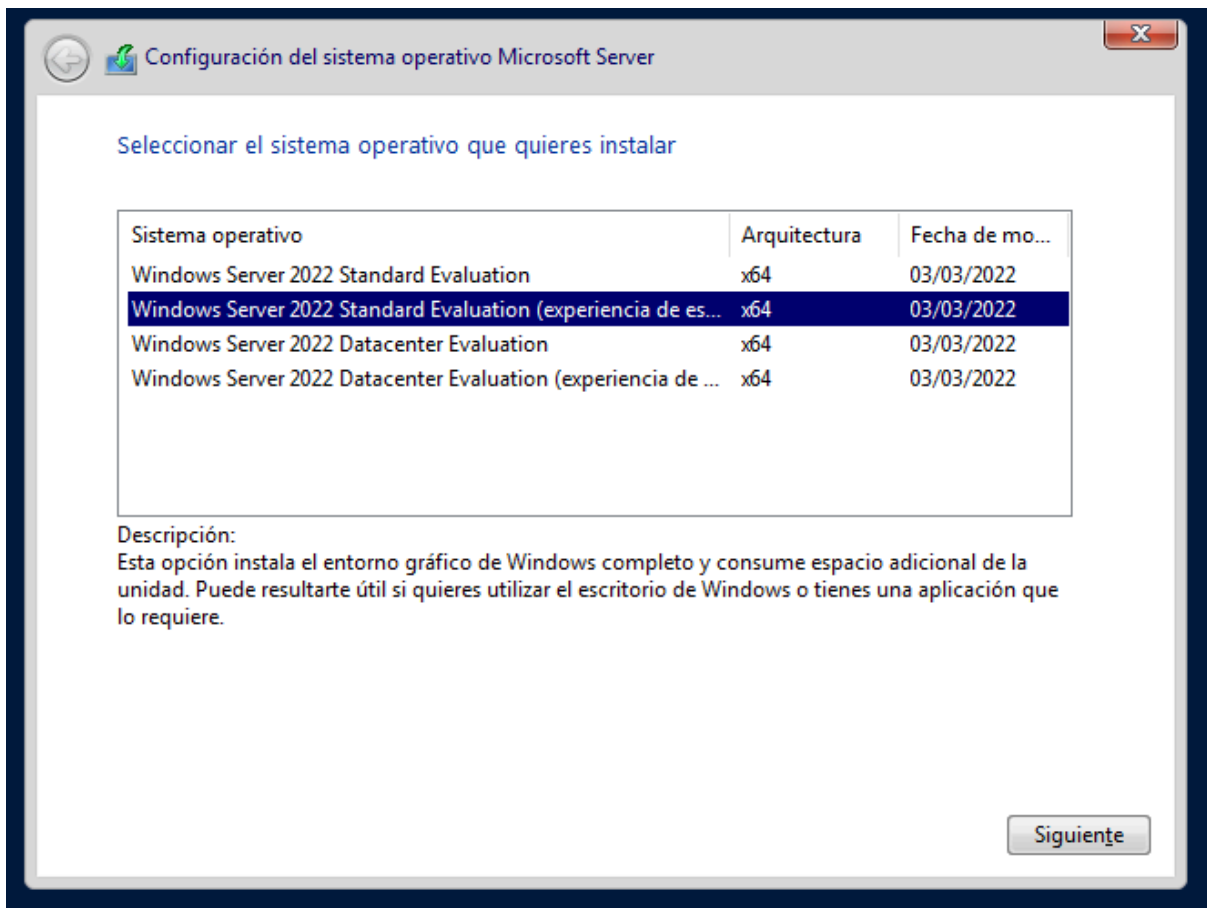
Configuración del sistema operativo Microsoft Server

Seleccionar el sistema operativo que quieres instalar

| Sistema operativo | Arquitectura | Fecha de mo... |
|---|---|---|
| Windows Server 2022 Standard Evaluation | x64 | 03/03/2022 |
| Windows Server 2022 Standard Evaluation (experiencia de es... | x64 | 03/03/2022 |
| Windows Server 2022 Datacenter Evaluation | x64 | 03/03/2022 |
| Windows Server 2022 Datacenter Evaluation (experiencia de ... | x64 | 03/03/2022 |

Descripción:
Esta opción instala el entorno gráfico de Windows completo y consume espacio adicional de la unidad. Puede resultarte útil si quieres utilizar el escritorio de Windows o tienes una aplicación que lo requiere.

Siguiente